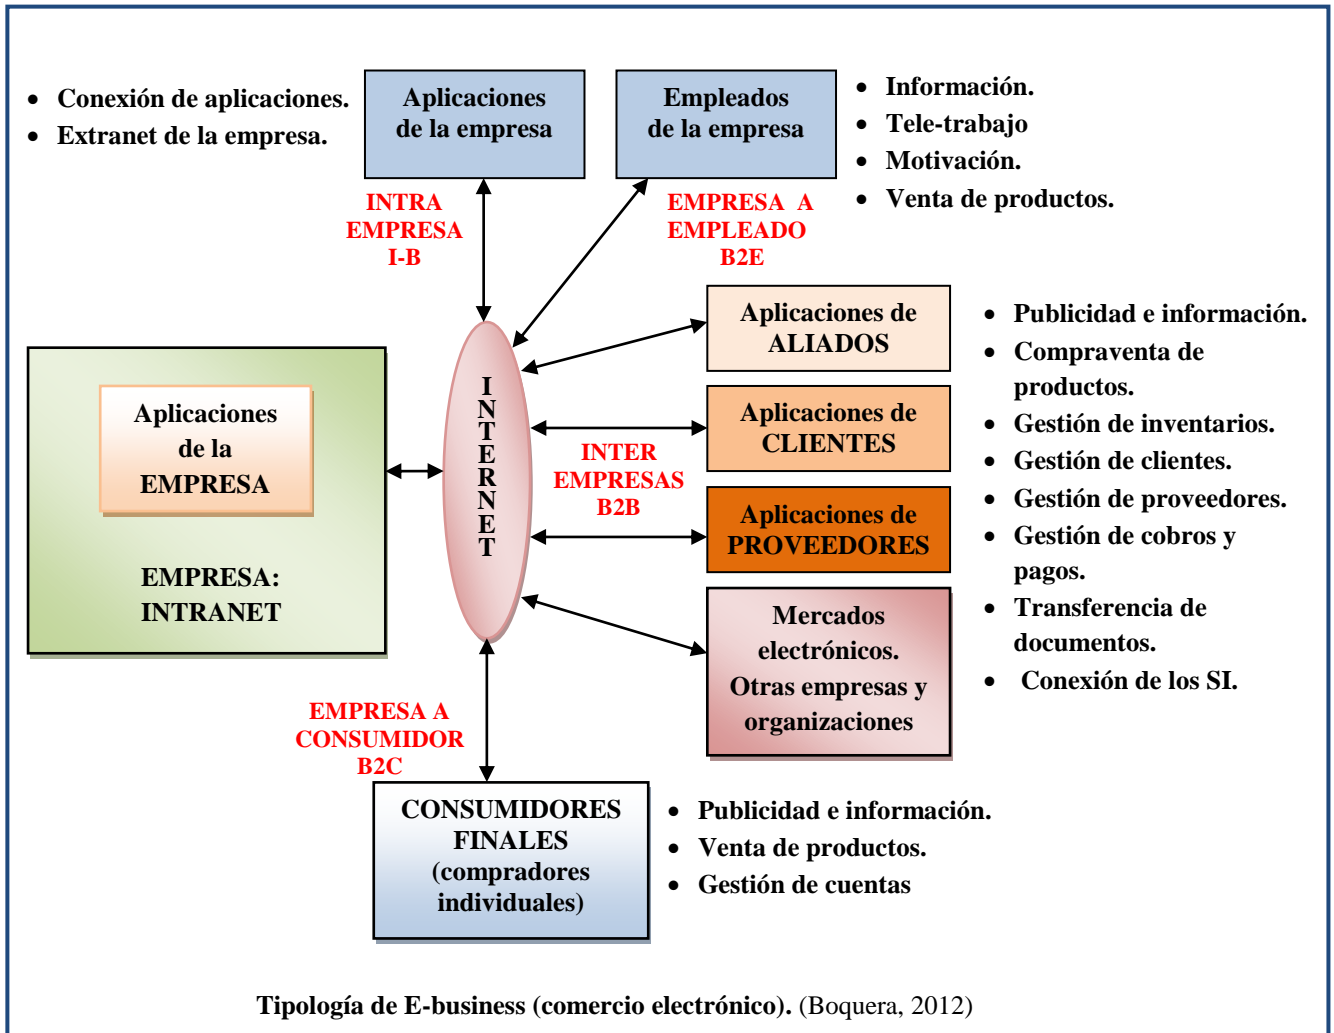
- Conexión de aplicaciones.
- Extranet de la empresa.

Aplicaciones de la empresa

Empleados de la empresa

- Información.
- Tele-trabajo
- Motivación.
- Venta de productos.

INTRA EMPRESA I-B

EMPRESA A EMPLEADO B2E

Aplicaciones de ALIADOS

- Publicidad e información.
- Compraventa de productos.
- Gestión de inventarios.
- Gestión de clientes.
- Gestión de proveedores.
- Gestión de cobros y pagos.
- Transferencia de documentos.
- Conexión de los SI.

Aplicaciones de la EMPRESA

EMPRESA: INTRANET

INTERNET

Aplicaciones de CLIENTES

INTER EMPRESAS B2B

Aplicaciones de PROVEEDORES

Mercados electrónicos. Otras empresas y organizaciones

EMPRESA A CONSUMIDOR B2C

CONSUMIDORES FINALES (compradores individuales)

- Publicidad e información.
- Venta de productos.
- Gestión de cuentas

Tipología de E-business (comercio electrónico). (Boquera, 2012)